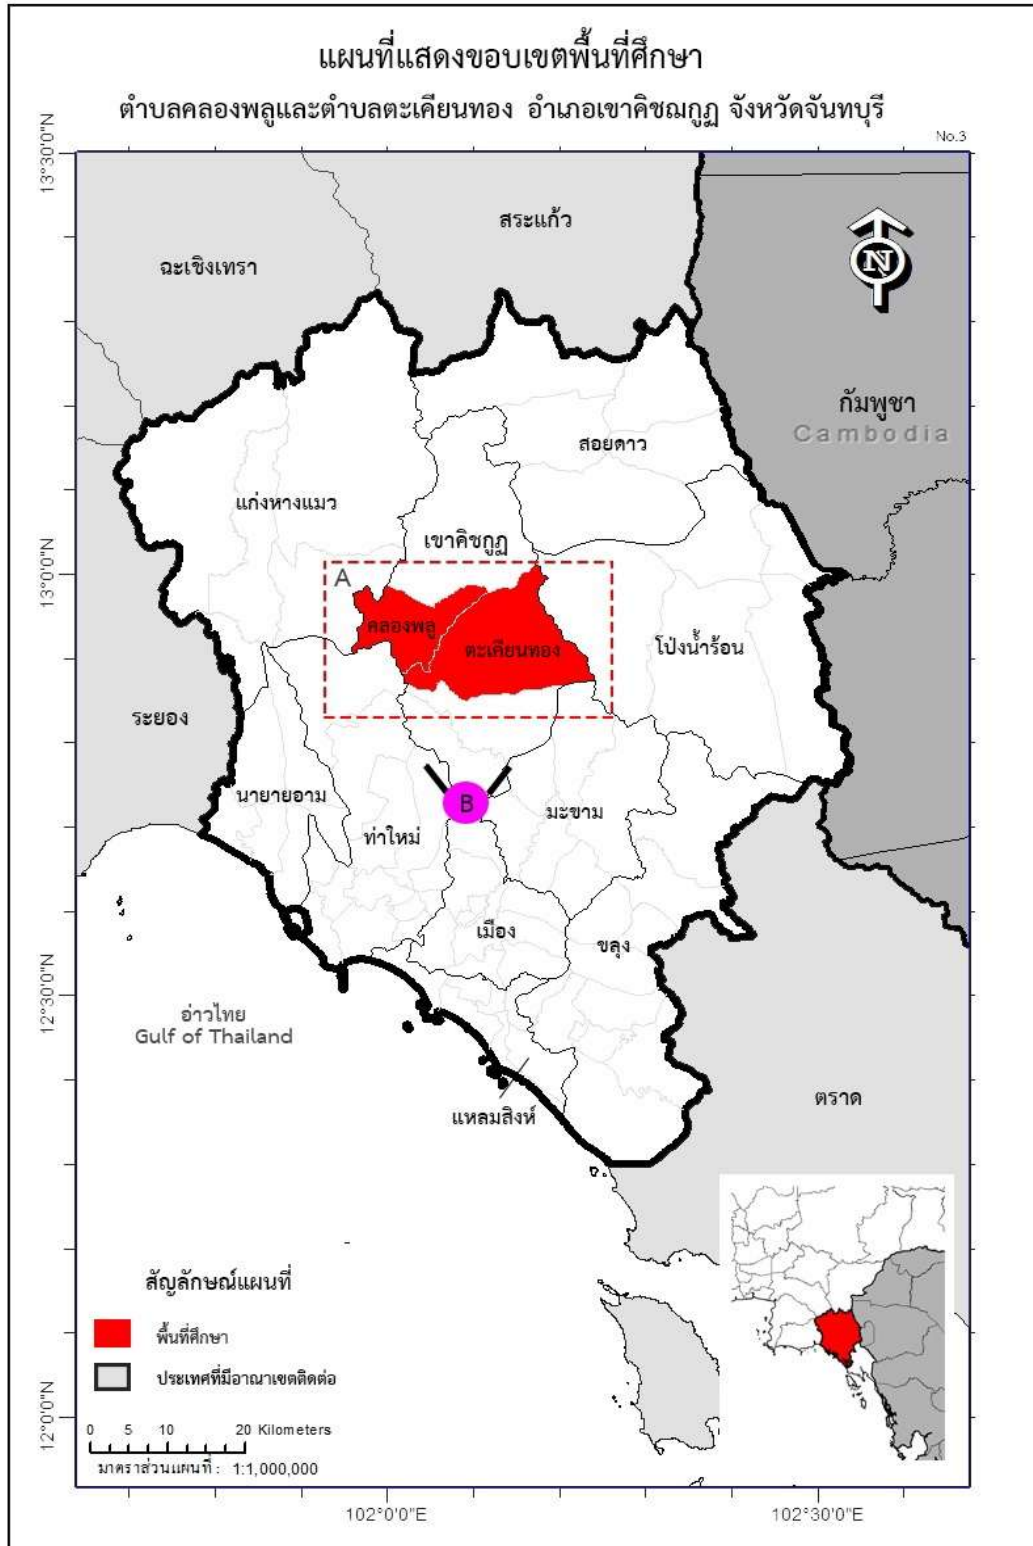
แผนที่แสดงขอบเขตพื้นที่ศึกษา
ตำบลคลองพลูและตำบลตะเคียนทอง อำเภอเขาคิชฌกูฏ จังหวัดจันทบุรี

No.3

13°30'0"N

สระแก้ว

ฉะเชิงเทรา

กัมพูชา
Cambodia

สอยดาว

แก่งหางแมว

เขาคิชฌกูฏ

13°0'0"N

A

คลองพลู

ตะเคียนทอง

โป่งน้ำร้อน

ระยอง

B

นายายอาม

ท่าใหม่

มะขาม

เมือง

ขลุง

12°30'0"N

อ่าวไทย
Gulf of Thailand

แหลมสิงห์

ตราด

สัญลักษณ์แผนที่

พื้นที่ศึกษา

ประเทศที่มีอาณาเขตติดต่อ

12°0'0"N

0 5 10 20 Kilometers

มาตราส่วนแผนที่ : 1:1,000,000

102°0'0"E

102°30'0"E